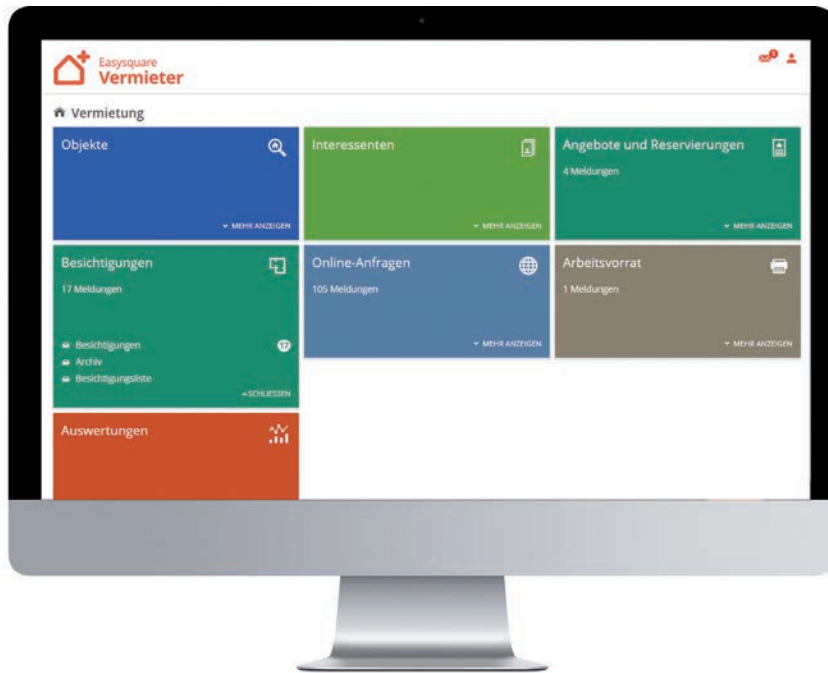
Easysquare
Vermieter

Vermietung

Objekte

MEHR ANZEIGEN

Interessenten

MEHR ANZEIGEN

Angebote und Reservierungen

4 Meldungen

MEHR ANZEIGEN

Besichtigungen

17 Meldungen

Besichtigungen 17
Archiv
Besichtigungsliste

SCHLIESSEN

Online-Anfragen

105 Meldungen

MEHR ANZEIGEN

Arbeitsvorrat

1 Meldungen

MEHR ANZEIGEN

Auswertungen